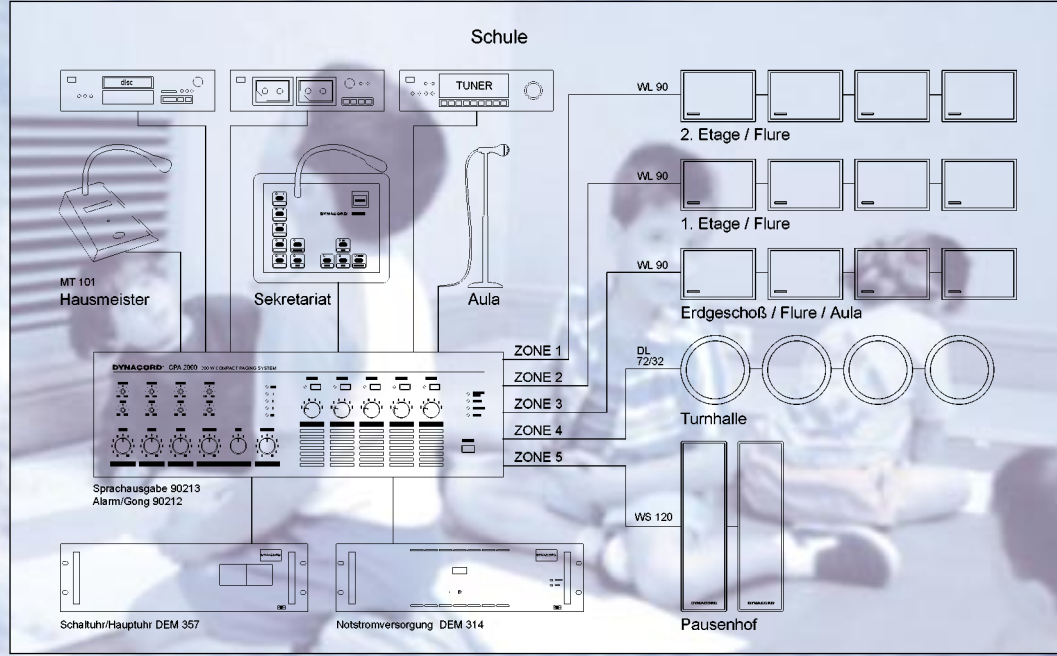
Schule

disc

TUNER

WL 90

2. Etage / Flure

WL 90

1. Etage / Flure

WL 90

Erdgeschoß / Flure / Aula

DYNACORD

MT 101
Hausmeister

Sekretariat

Aula

DYNACORD CPA 2000 200 W COMPACT PAGING SYSTEM

ZONE 1

ZONE 2

ZONE 3

ZONE 4

ZONE 5

DL 72/32

Turnhalle

Sprachausgabe 90213
Alarm/Gong 90212

WS 120

DYNACORD

DYNACORD

Pausenhof

Schaltuhr/Hauptuhr DEM 357

Notstromversorgung DEM 314